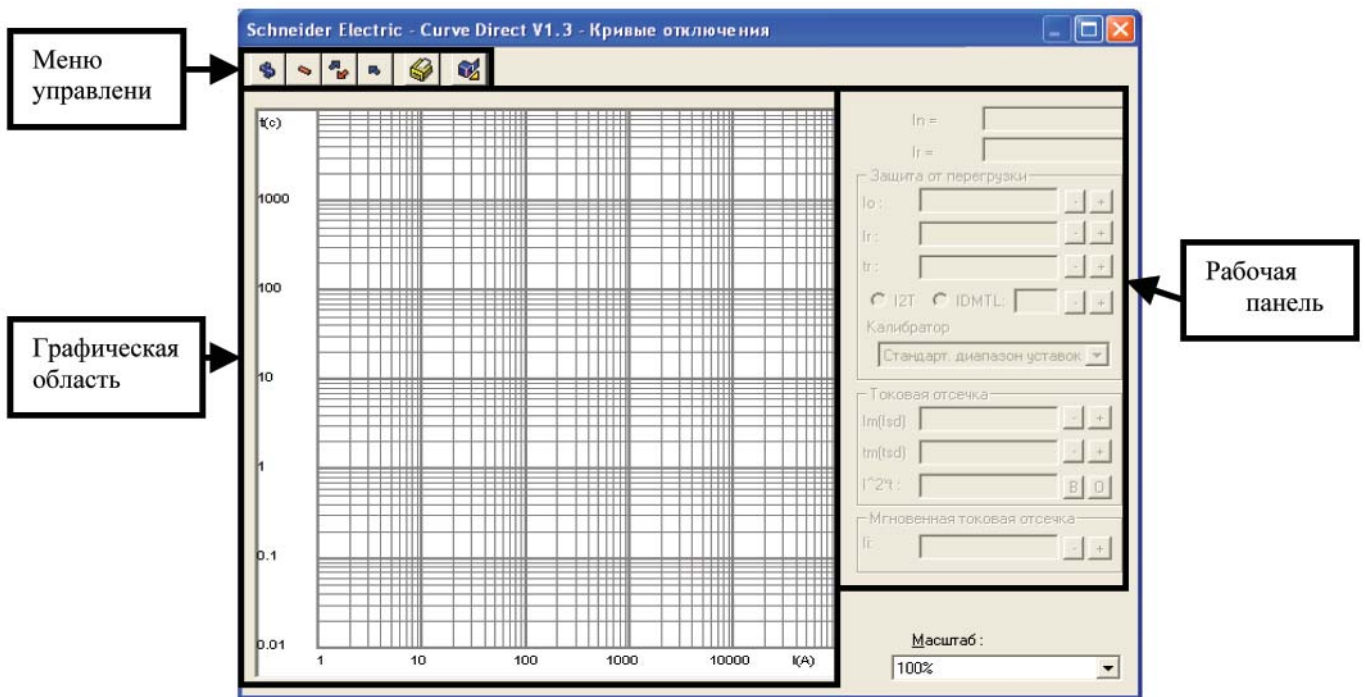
Schneider Electric - Curve Direct V1.3 - Кривые отключения

Меню управлени

t(c)

1000

100

10

1

0.1

0.01

1

10

100

1000

10000

I(A)

Графическая область

In =

Ir =

Защита от перегрузки

Io :

Ir :

tr :

I2T

IDMTL:

Калибратор

Стандарт. диапазон уставок

Токовая отсечка

Im(Isd)

tm(tsd)

I^2*t :

B

O

Мгновенная токовая отсечка

Ii:

Рабочая панель

Масштаб :

100%